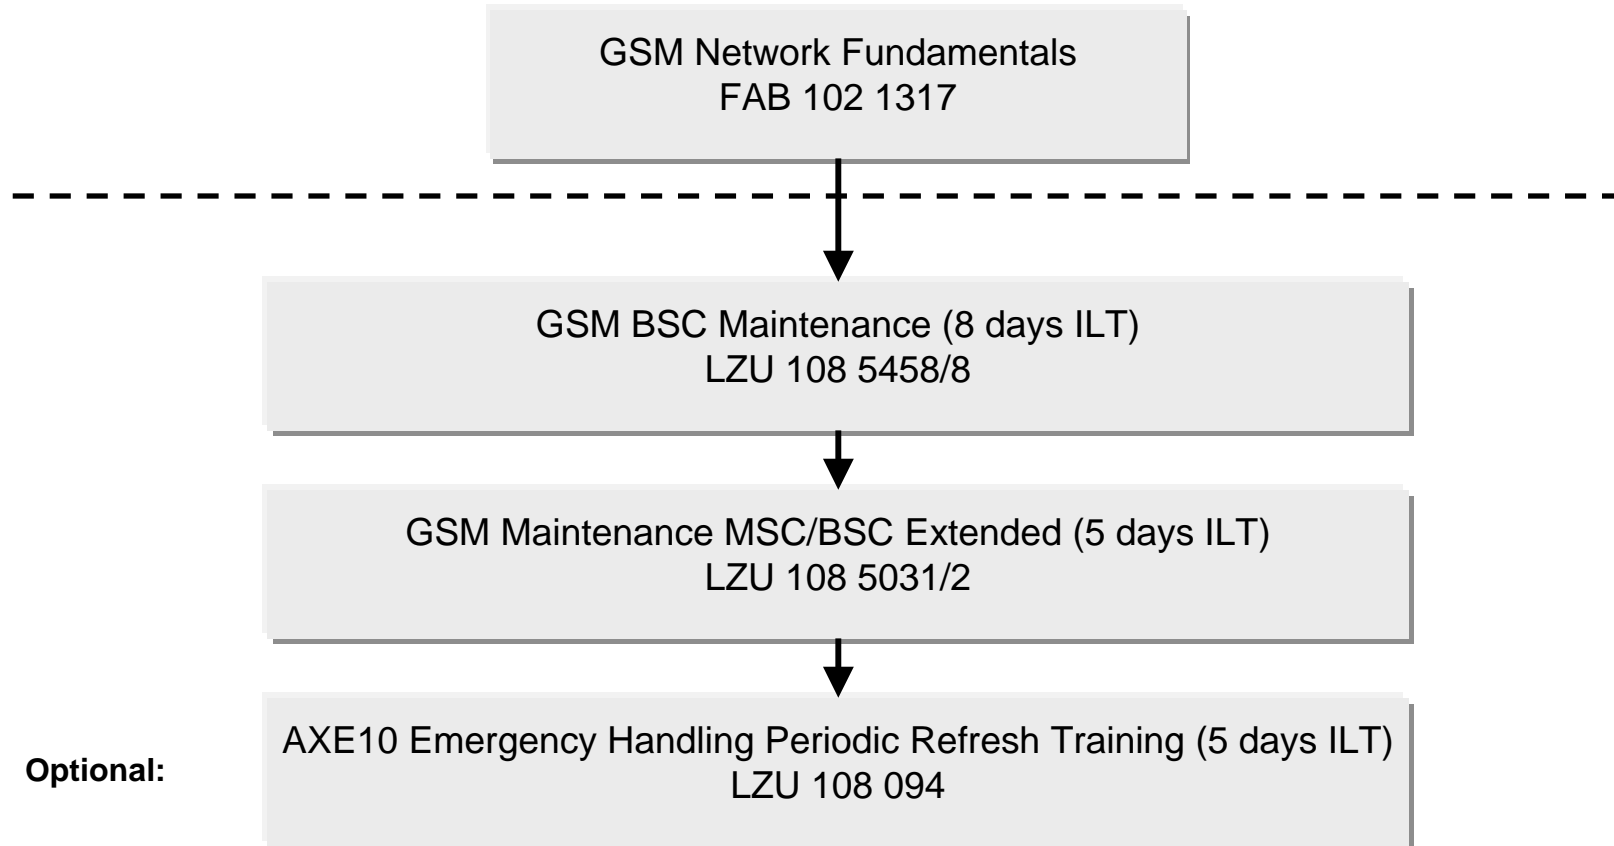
GSM Network Fundamentals
FAB 102 1317

GSM BSC Maintenance (8 days ILT)
LZU 108 5458/8

GSM Maintenance MSC/BSC Extended (5 days ILT)
LZU 108 5031/2

Optional:

AXE10 Emergency Handling Periodic Refresh Training (5 days ILT)
LZU 108 094